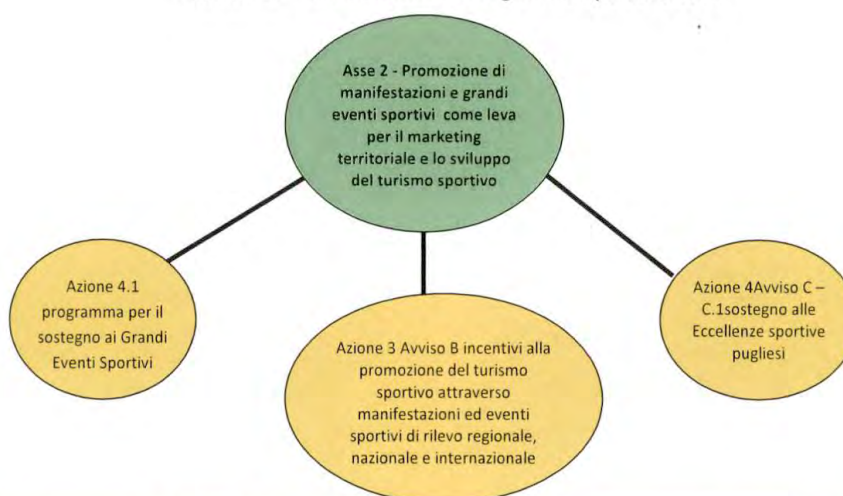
Asse 2 - Promozione di manifestazioni e grandi eventi sportivi come leva per il marketing territoriale e lo sviluppo del turismo sportivo

Azione 4.1 programma per il sostegno ai Grandi Eventi Sportivi

Azione 3 Avviso B incentivi alla promozione del turismo sportivo attraverso manifestazioni ed eventi sportivi di rilevo regionale, nazionale e internazionale

Azione 4Avviso C – C.1sostegno alle Eccellenze sportive pugliesi